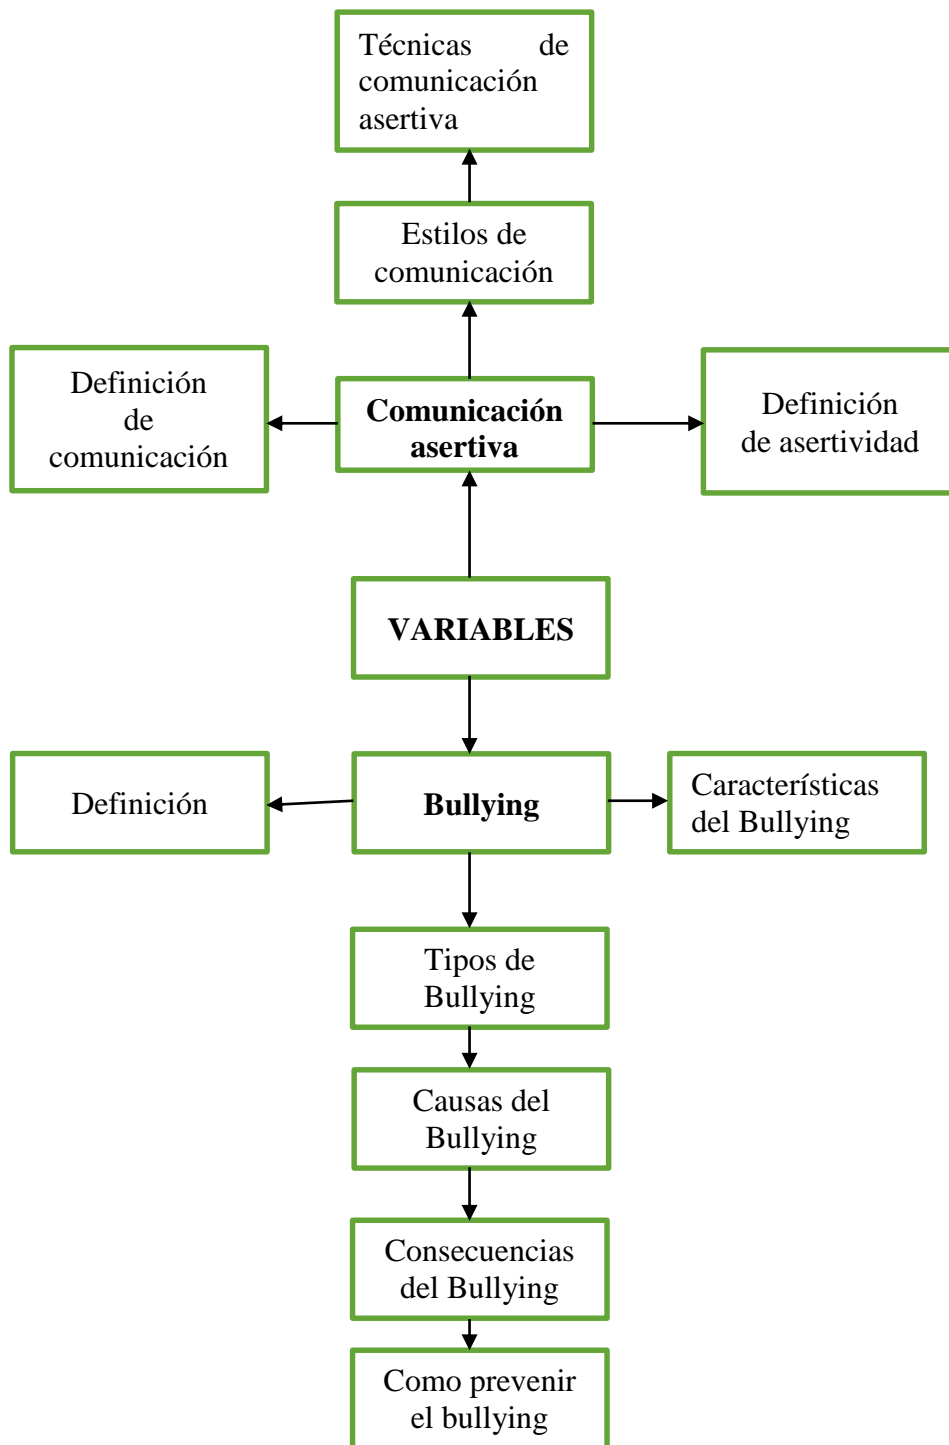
Técnicas de comunicación asertiva

Estilos de comunicación

Definición de comunicación

**Comunicación asertiva**

Definición de asertividad

**VARIABLES**

Definición

**Bullying**

Características del Bullying

Tipos de Bullying

Causas del Bullying

Consecuencias del Bullying

Como prevenir el bullying